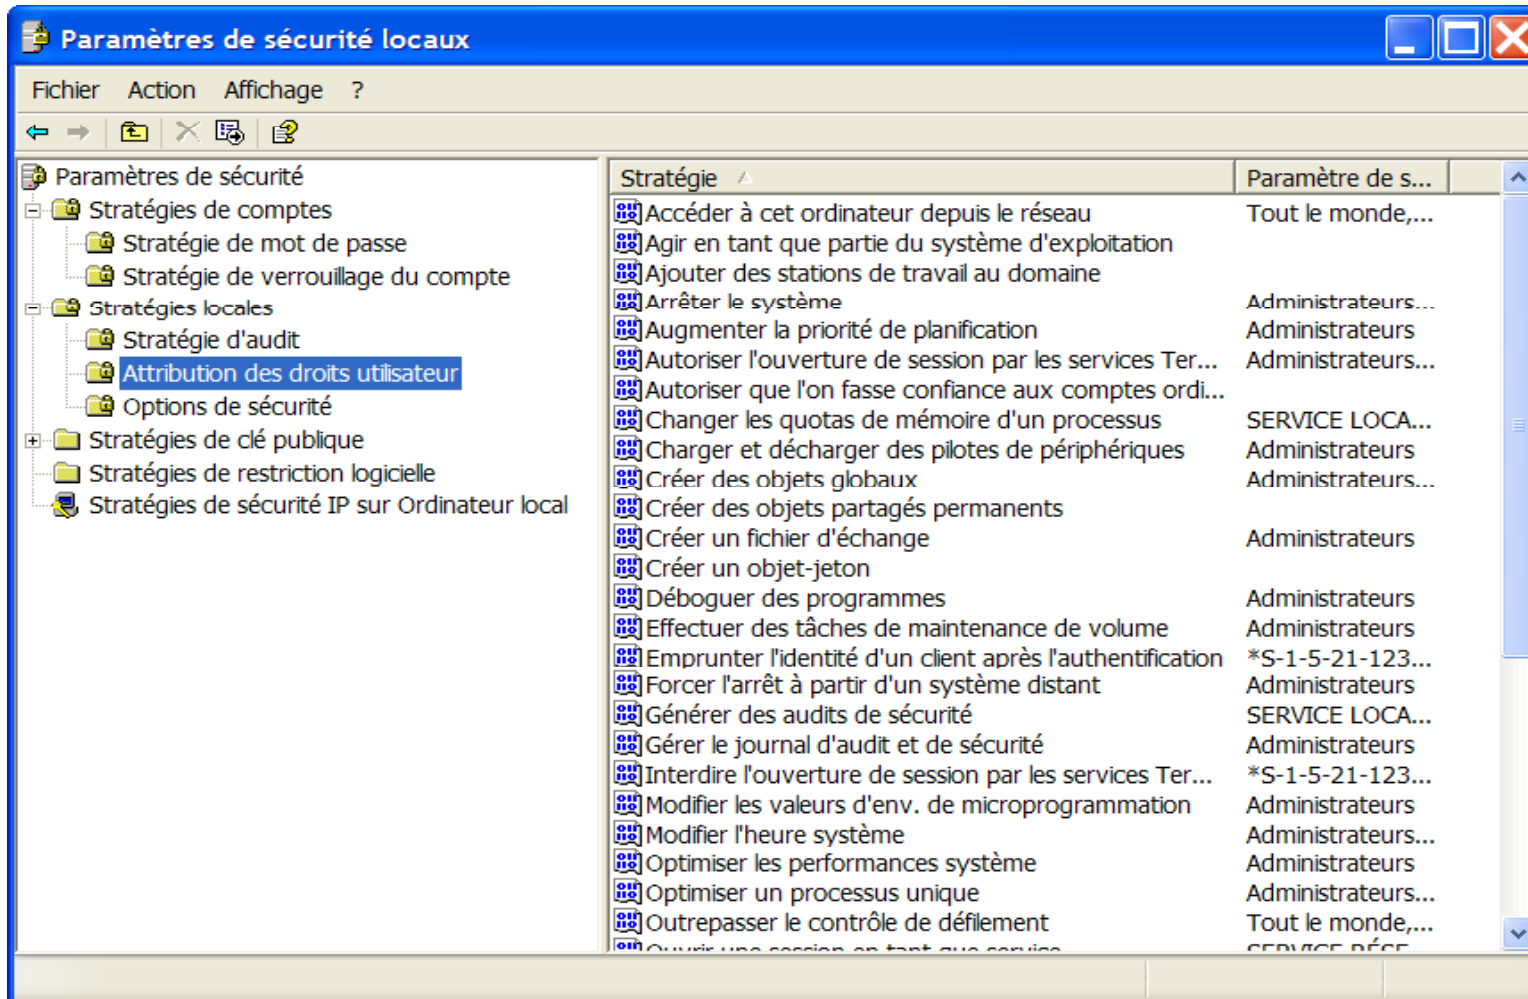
Paramètres de sécurité locaux

Fichier Action Affichage ?

Paramètres de sécurité
Stratégies de comptes
Stratégie de mot de passe
Stratégie de verrouillage du compte
Stratégies locales
Stratégie d'audit
Attribution des droits utilisateur
Options de sécurité
Stratégies de clé publique
Stratégies de restriction logicielle
Stratégies de sécurité IP sur Ordinateur local

| Stratégie | Paramètre de s... |
|---|---|
| Accéder à cet ordinateur depuis le réseau | Tout le monde,... |
| Agir en tant que partie du système d'exploitation | |
| Ajouter des stations de travail au domaine | |
| Arrêter le système | Administrateurs... |
| Augmenter la priorité de planification | Administrateurs |
| Autoriser l'ouverture de session par les services Ter... | Administrateurs... |
| Autoriser que l'on fasse confiance aux comptes ordi... | |
| Changer les quotas de mémoire d'un processus | SERVICE LOCA... |
| Charger et décharger des pilotes de périphériques | Administrateurs |
| Créer des objets globaux | Administrateurs... |
| Créer des objets partagés permanents | |
| Créer un fichier d'échange | Administrateurs |
| Créer un objet-jeton | |
| Déboguer des programmes | Administrateurs |
| Effectuer des tâches de maintenance de volume | Administrateurs |
| Emprunter l'identité d'un client après l'authentification | *S-1-5-21-123... |
| Forcer l'arrêt à partir d'un système distant | Administrateurs |
| Générer des audits de sécurité | SERVICE LOCA... |
| Gérer le journal d'audit et de sécurité | Administrateurs |
| Interdire l'ouverture de session par les services Ter... | *S-1-5-21-123... |
| Modifier les valeurs d'env. de microprogrammation | Administrateurs |
| Modifier l'heure système | Administrateurs... |
| Optimiser les performances système | Administrateurs |
| Optimiser un processus unique | Administrateurs... |
| Outrepasser le contrôle de défilement | Tout le monde,... |
| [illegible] | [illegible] |